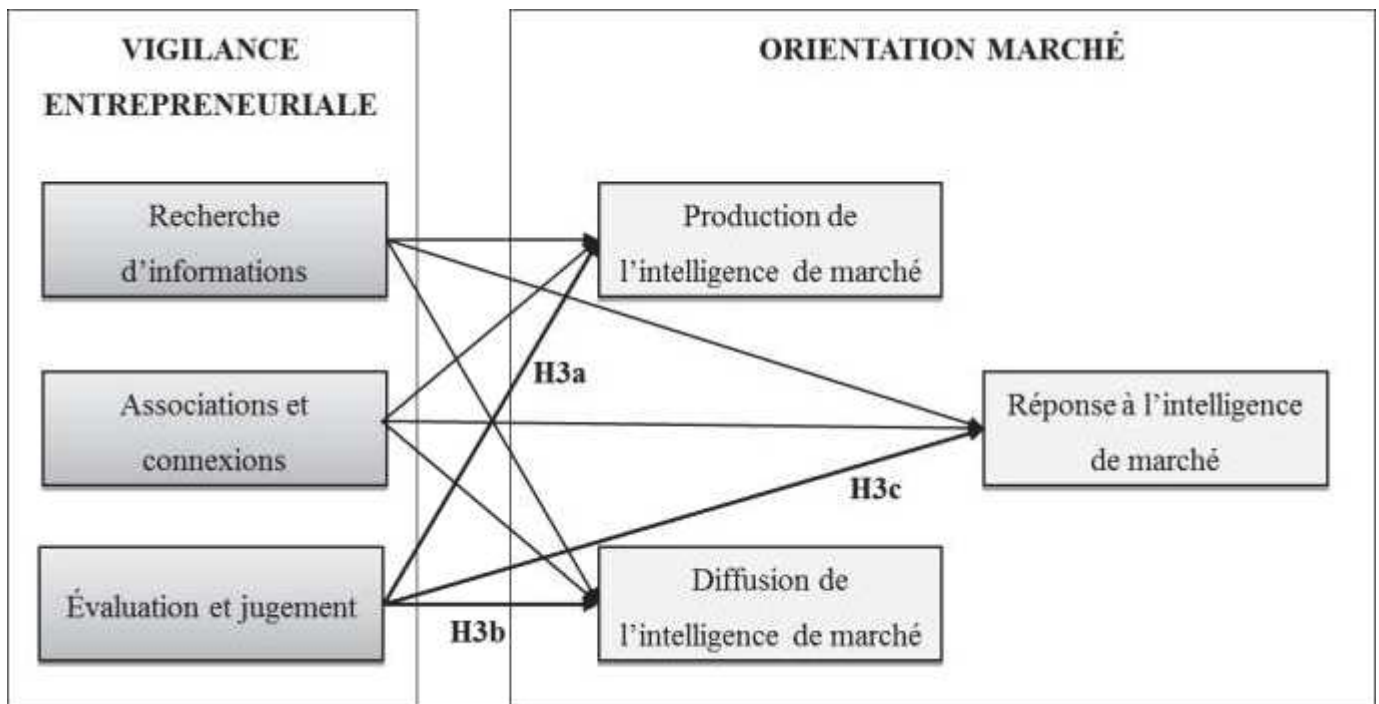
VIGILANCE ENTREPRENEURIALE

Recherche d'informations

Associations et connexions

Évaluation et jugement

ORIENTATION MARCHÉ

Production de l'intelligence de marché

Réponse à l'intelligence de marché

Diffusion de l'intelligence de marché

H3a

H3c

H3b